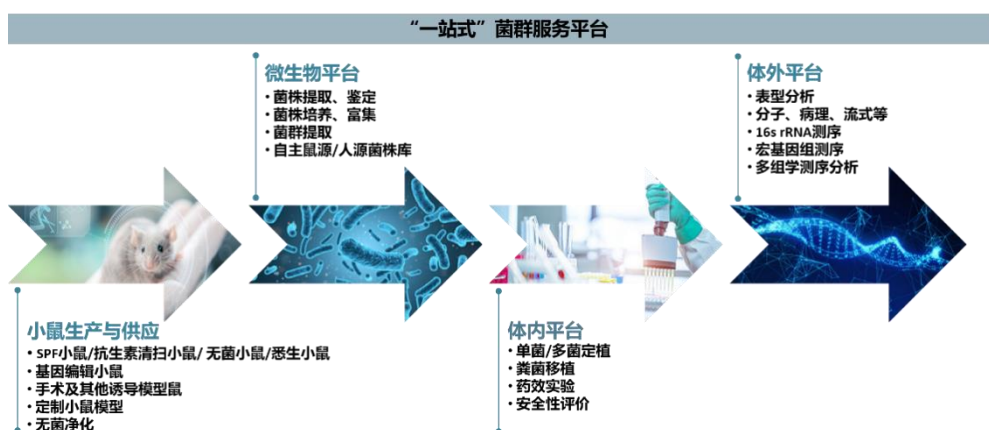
“一站式”菌群服务平台

微生物平台
• 菌株提取、鉴定
• 菌株培养、富集
• 菌群提取
• 自主鼠源/人源菌株库

体外平台
• 表型分析
• 分子、病理、流式等
• 16s rRNA测序
• 宏基因组测序
• 多组学测序分析

小鼠生产与供应
• SPF小鼠/抗生素清扫小鼠/ 无菌小鼠/悉生小鼠
• 基因编辑小鼠
• 手术及其他诱导模型鼠
• 定制小鼠模型
• 无菌净化

体内平台
• 单菌/多菌定植
• 粪菌移植
• 药效实验
• 安全性评价